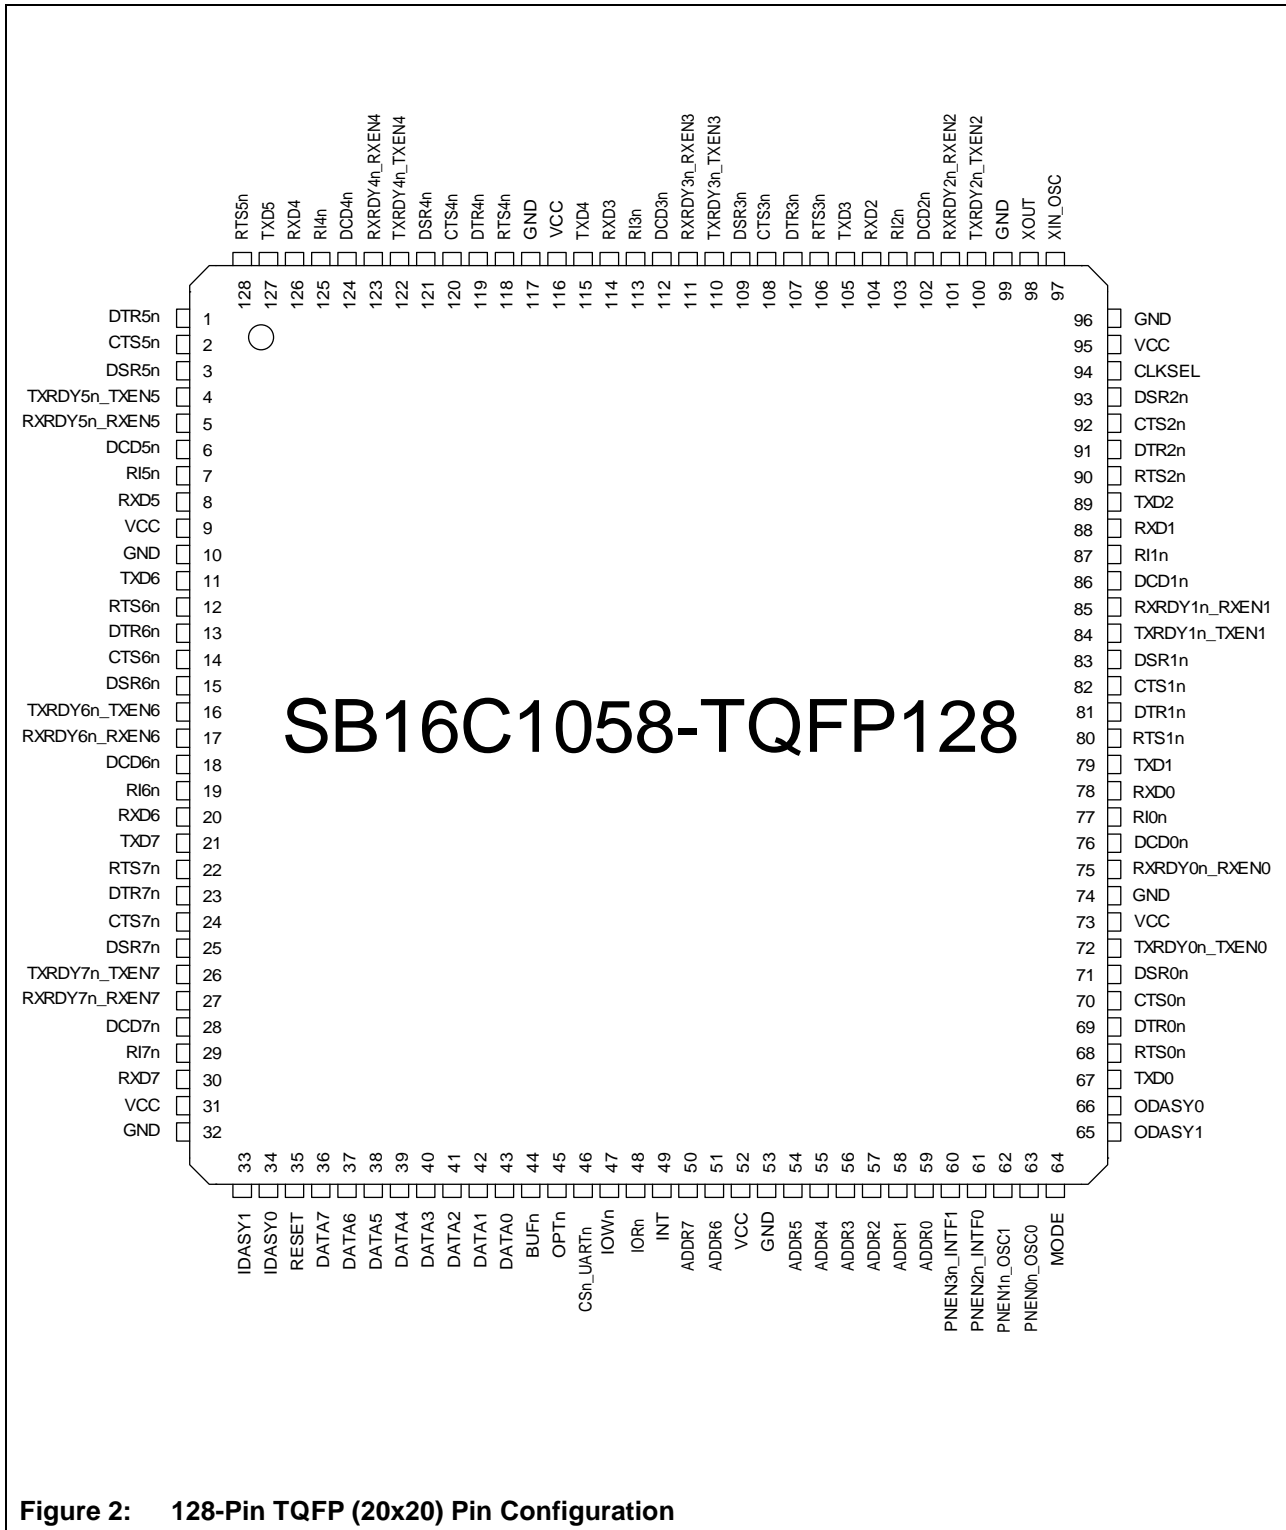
RTS5n 128
TXD5 127
RXD4 126
RI4n 125
DCD4n 124
RXRDY4n_RXEN4 123
TXRDY4n_TXEN4 122
DSR4n 121
CTS4n 120
DTR4n 119
RTS4n 118
GND 117
VCC 116
TXD4 115
RXD3 114
RI3n 113
DCD3n 112
RXRDY3n_RXEN3 111
TXRDY3n_TXEN3 110
DSR3n 109
CTS3n 108
DTR3n 107
RTS3n 106
TXD3 105
RXD2 104
RI2n 103
DCD2n 102
RXRDY2n_RXEN2 101
TXRDY2n_TXEN2 100
GND 99
XOUT 98
XIN_OSC 97

DTR5n 1
CTS5n 2
DSR5n 3
TXRDY5n_TXEN5 4
RXRDY5n_RXEN5 5
DCD5n 6
RI5n 7
RXD5 8
VCC 9
GND 10
TXD6 11
RTS6n 12
DTR6n 13
CTS6n 14
DSR6n 15
TXRDY6n_TXEN6 16
RXRDY6n_RXEN6 17
DCD6n 18
RI6n 19
RXD6 20
TXD7 21
RTS7n 22
DTR7n 23
CTS7n 24
DSR7n 25
TXRDY7n_TXEN7 26
RXRDY7n_RXEN7 27
DCD7n 28
RI7n 29
RXD7 30
VCC 31
GND 32

SB16C1058-TQFP128

96 GND
95 VCC
94 CLKSEL
93 DSR2n
92 CTS2n
91 DTR2n
90 RTS2n
89 TXD2
88 RXD1
87 RI1n
86 DCD1n
85 RXRDY1n_RXEN1
84 TXRDY1n_TXEN1
83 DSR1n
82 CTS1n
81 DTR1n
80 RTS1n
79 TXD1
78 RXD0
77 RI0n
76 DCD0n
75 RXRDY0n_RXEN0
74 GND
73 VCC
72 TXRDY0n_TXEN0
71 DSR0n
70 CTS0n
69 DTR0n
68 RTS0n
67 TXD0
66 ODASY0
65 ODASY1

33 IDASY1
34 IDASY0
35 RESET
36 DATA7
37 DATA6
38 DATA5
39 DATA4
40 DATA3
41 DATA2
42 DATA1
43 DATA0
44 BUFn
45 OPTn
46 CSn_UARTn
47 IOWn
48 IORn
49 INT
50 ADDR7
51 ADDR6
52 VCC
53 GND
54 ADDR5
55 ADDR4
56 ADDR3
57 ADDR2
58 ADDR1
59 ADDR0
60 PNEN3n_INTF1
61 PNEN2n_INTF0
62 PNEN1n_OSC1
63 PNEN0n_OSC0
64 MODE

Figure 2: 128-Pin TQFP (20x20) Pin Configuration